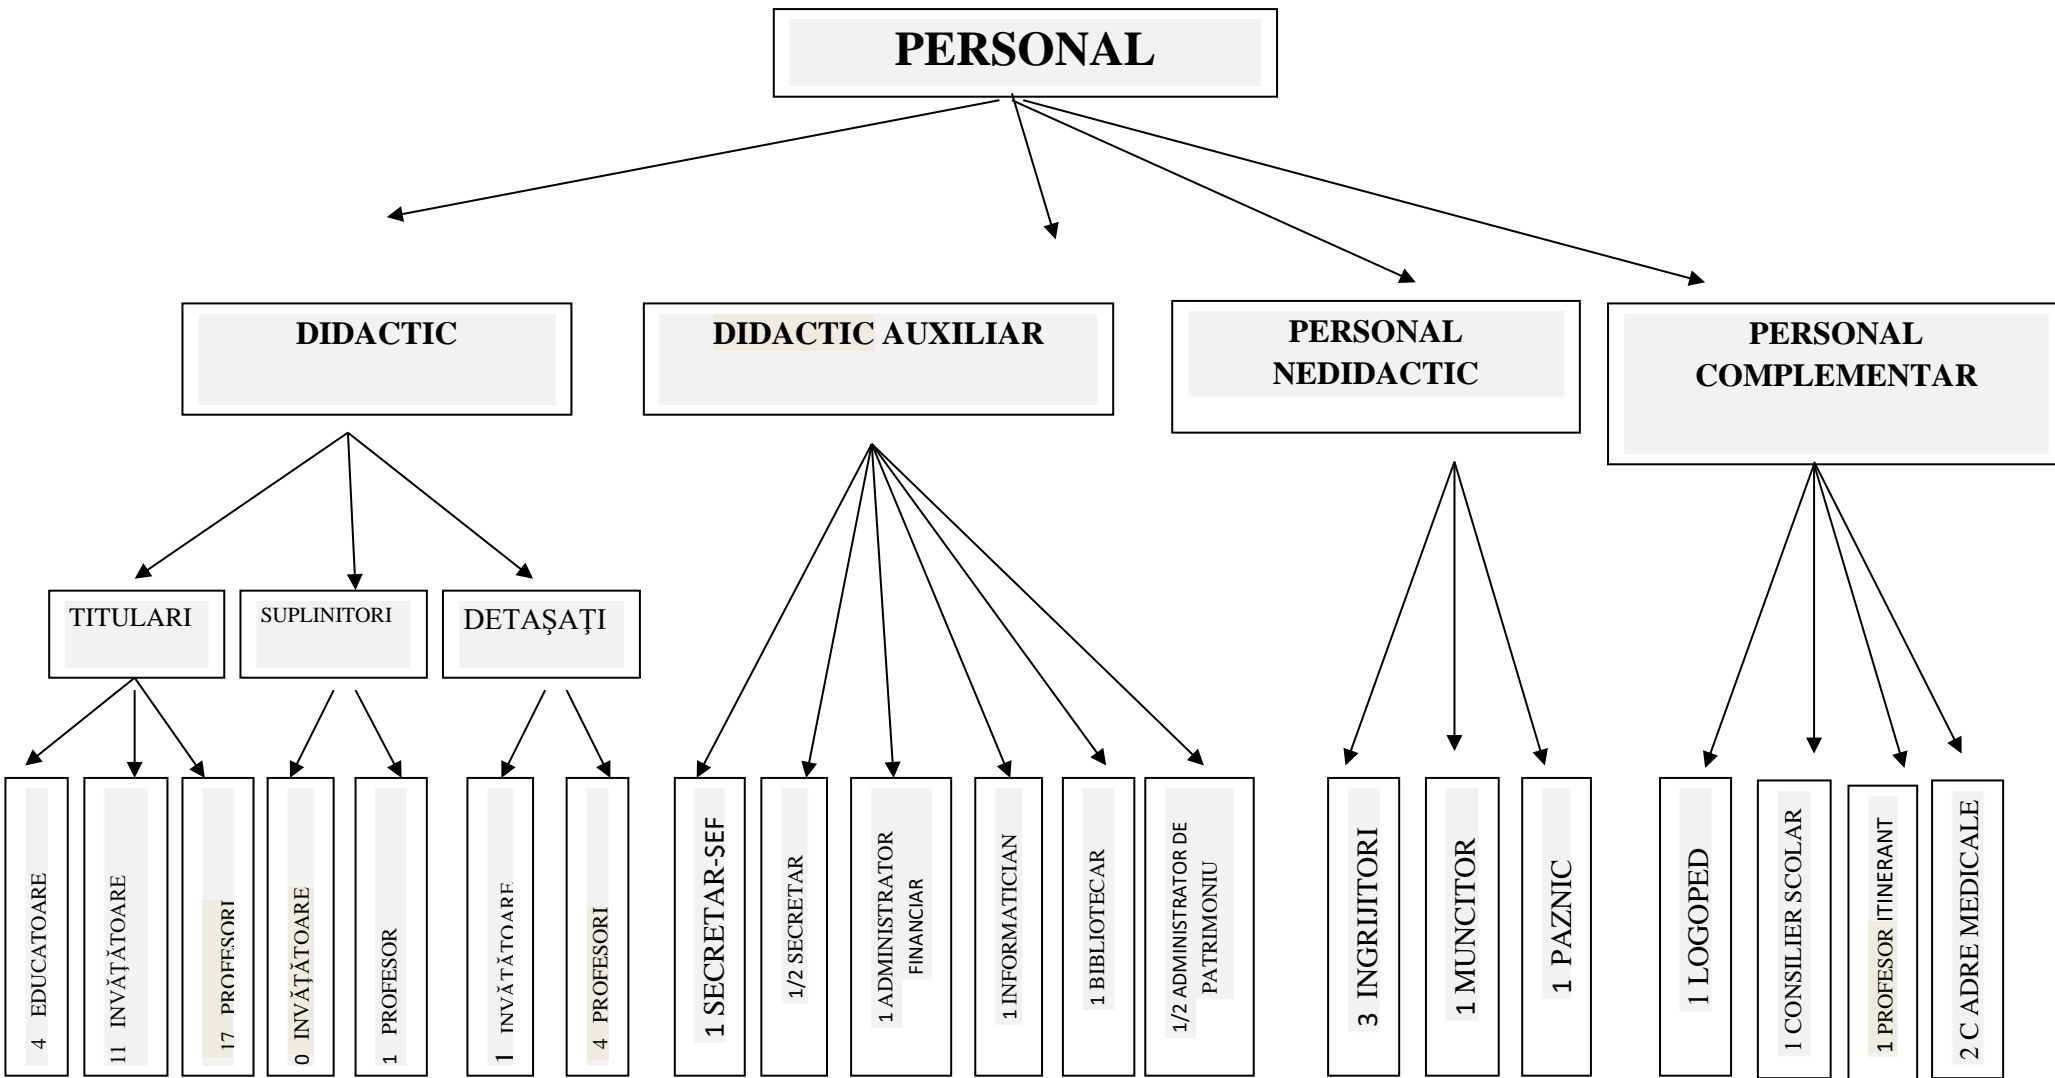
PERSONAL

DIDACTIC

DIDACTIC AUXILIAR

PERSONAL NEDIDACTIC

PERSONAL COMPLEMENTAR

TITULARI

SUPLINITORI

DETAȘAȚI

4 EDUCATOARE

11 INVĂȚĂTOARE

17 PROFESORI

0 INVĂȚĂTOARE

1 PROFESOR

1 INVĂTĂTOARE

4 PROFESORI

1 SECRETAR-ȘEF

1/2 SECRETAR

1 ADMINISTRATOR FINANCIAR

1 INFORMATICIAN

1 BIBLIOTECAR

1/2 ADMINISTRATOR DE PATRIMONIU

3 INGRIJITORI

1 MUNCITOR

1 PAZNIC

1 LOGOPED

1 CONSILIER SCOLAR

1 PROFESOR ITINERANT

2 C ADRE MEDICALE